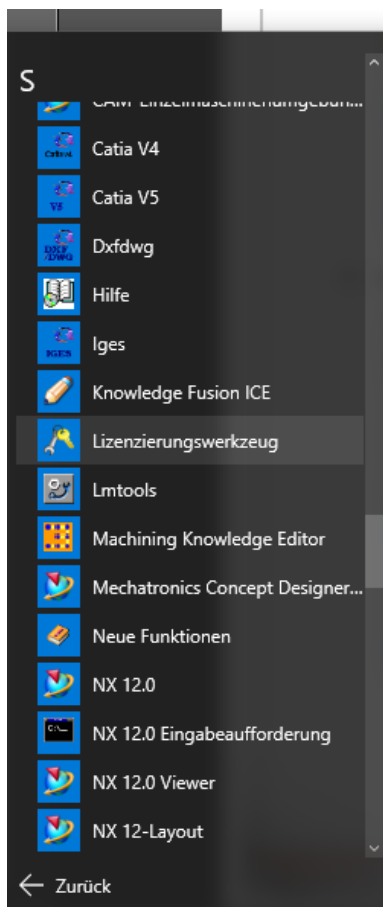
S

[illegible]

Catia V4

Catia V5

Dxfdwg

Hilfe

Iges

Knowledge Fusion ICE

Lizenzierungswerkzeug

Lmtools

Machining Knowledge Editor

Mechatronics Concept Designer...

Neue Funktionen

NX 12.0

NX 12.0 Eingabeaufforderung

NX 12.0 Viewer

NX 12-Layout

Zurück